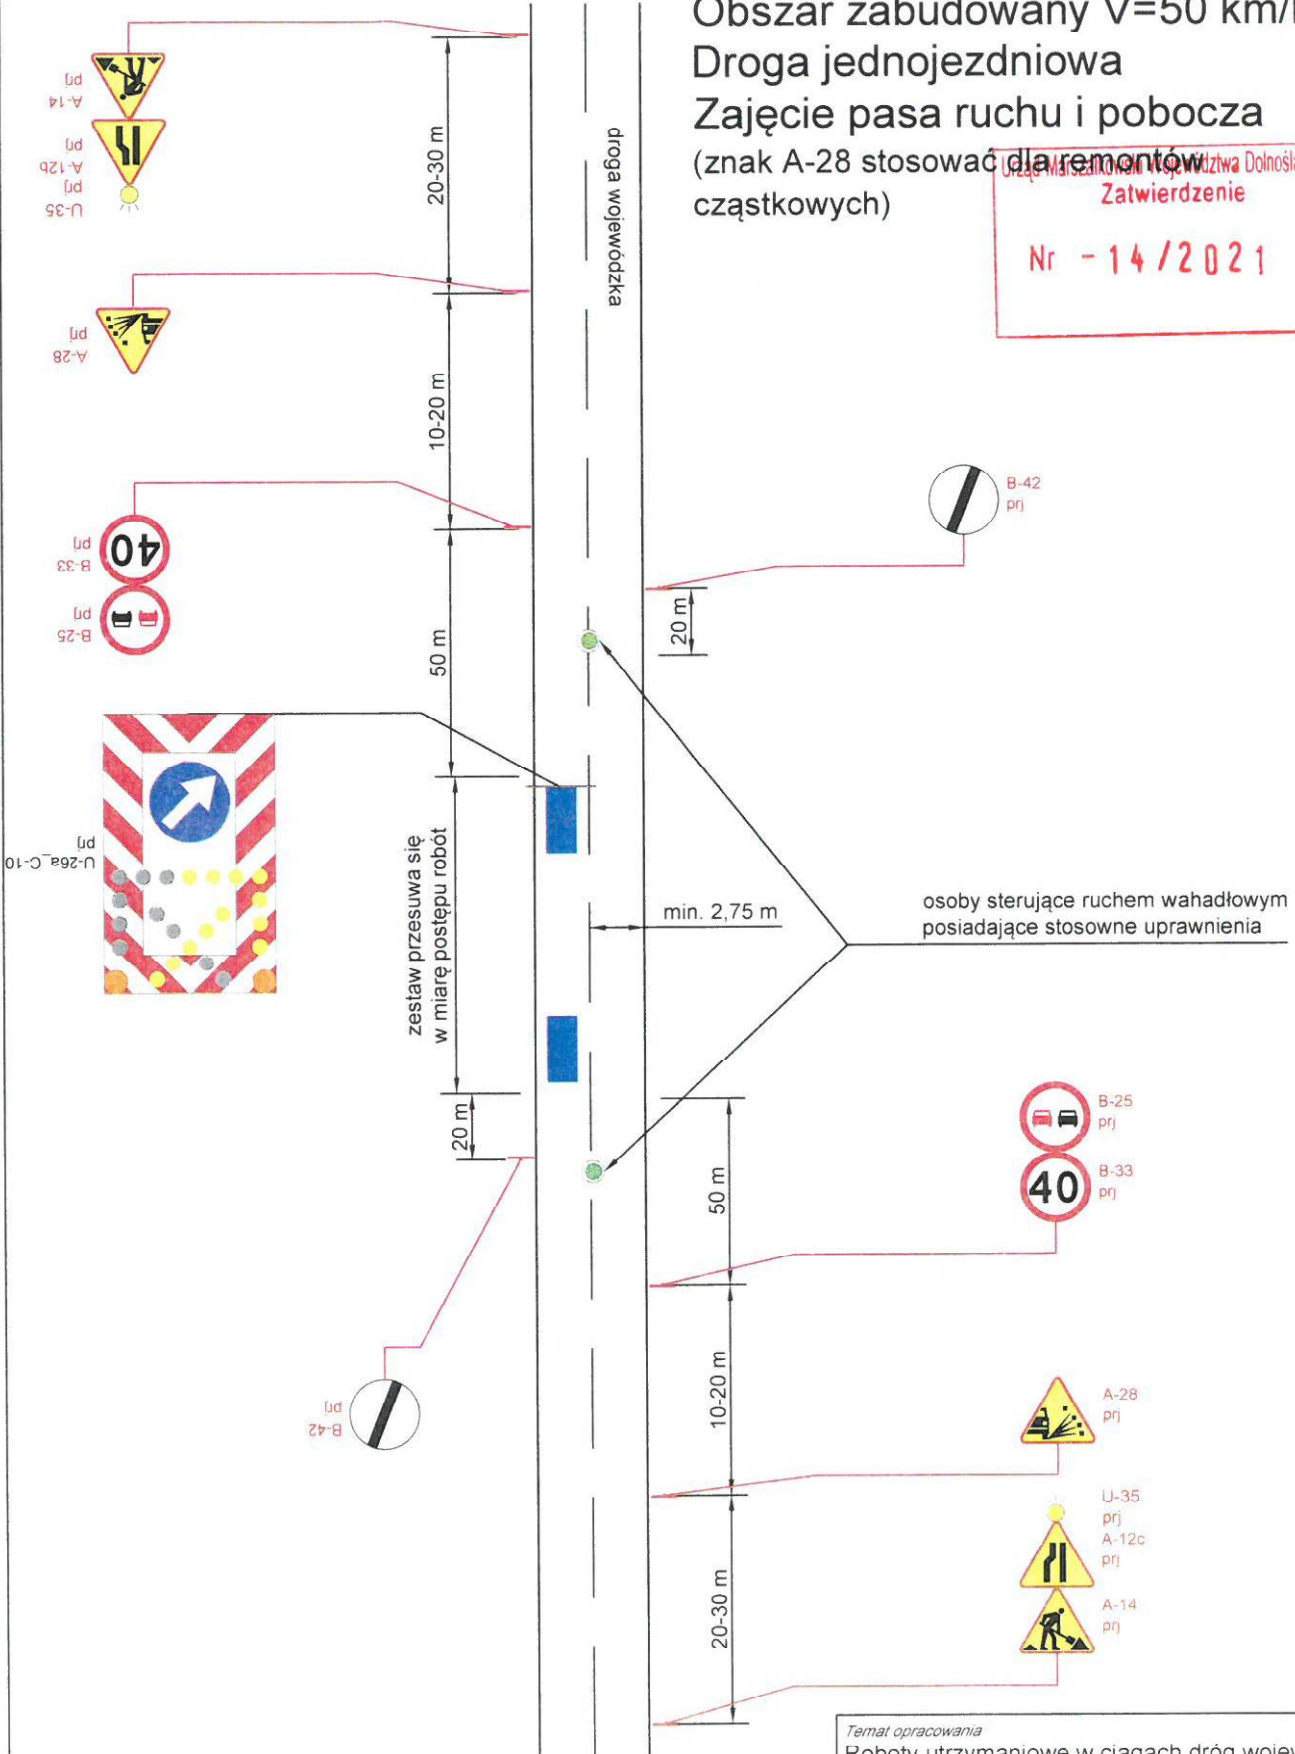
Obszar zabudowany V=50 km/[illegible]
Droga jednojezdniowa
Zajęcie pasa ruchu i pobocza
(znak A-28 stosować dla remontów cząstkowych)

Urząd Marszałkowski Województwa Dolnośl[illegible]
Zatwierdzenie
Nr - 14/2021

A-14
prj
A-12b
prj
U-35
prj

20-30 m

A-28
prj

10-20 m

droga wojewódzka

B-33
prj
40

B-25
prj

50 m

B-42
prj

20 m

U-26a_C-10
prj

zestaw przesuwa się w miarę postępu robót

min. 2,75 m

osoby sterujące ruchem wahadłowym posiadające stosowne uprawnienia

20 m

B-25
prj
B-33
prj
40

50 m

B-42
prj

10-20 m

A-28
prj

U-35
prj
A-12c
prj
A-14
prj

20-30 m

Temat opracowania
Roboty utrzymaniowe w ciągach dróg wojew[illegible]